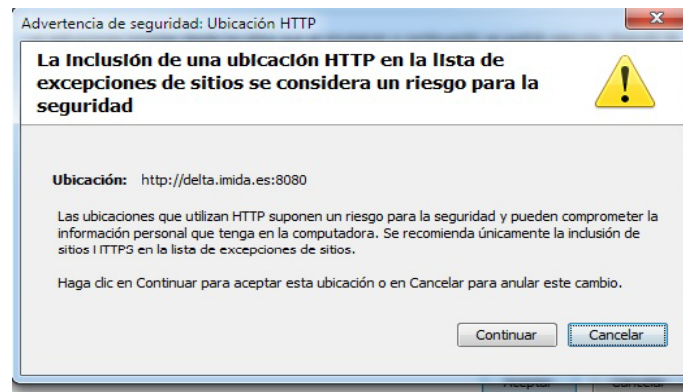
Advertencia de seguridad: Ubicación HTTP

La Inclusión de una ubicación HTTP en la lista de excepciones de sitios se considera un riesgo para la seguridad

Ubicación: http://delta.imida.es:8080

Las ubicaciones que utilizan HTTP suponen un riesgo para la seguridad y pueden comprometer la información personal que tenga en la computadora. Se recomienda únicamente la inclusión de sitios HTTPS en la lista de excepciones de sitios.

Haga clic en Continuar para aceptar esta ubicación o en Cancelar para anular este cambio.

Continuar Cancelar

Aceptar Cancelar